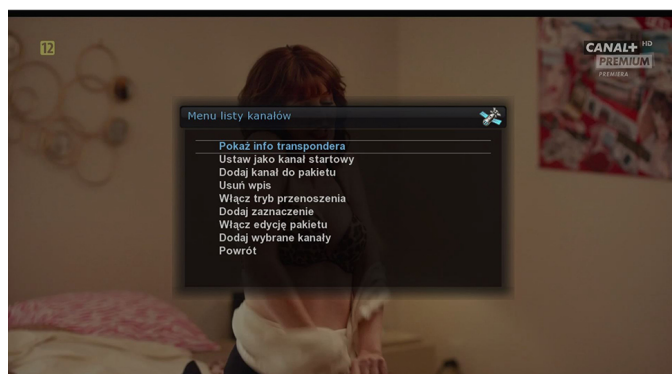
12

CANAL+ HD
PREMIUM
PREMIERA

Menu listy kanałów

Pokaż info transpondera
Ustaw jako kanał startowy
Dodaj kanał do pakietu
Usuń wpis
Włącz tryb przenoszenia
Dodaj zaznaczenie
Włącz edycję pakietu
Dodaj wybrane kanały
Powrót